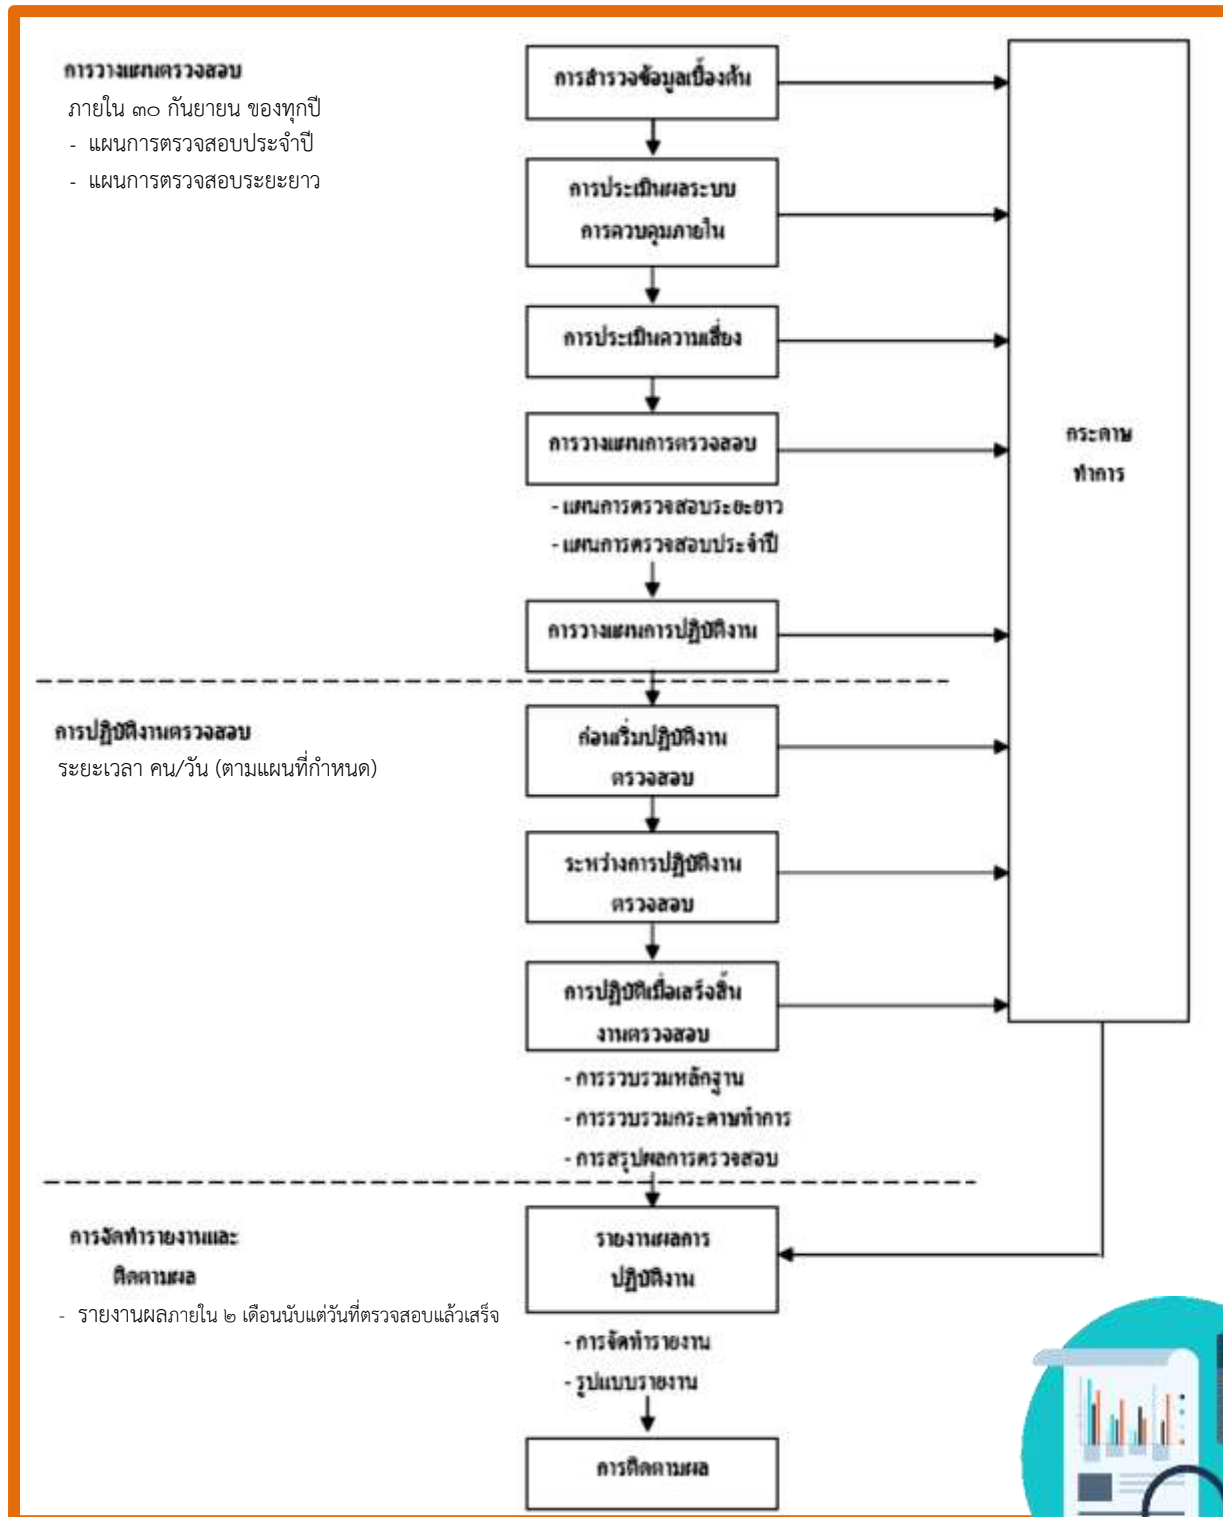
การวางแผนตรวจสอบ

ภายใน ๓๐ กันยายน ของทุกปี

- แผนการตรวจสอบประจำปี
- แผนการตรวจสอบระยะยาว

การสำรวจข้อมูลเบื้องต้น

การประเมินผลระบบการควบคุมภายใน

การประเมินความเสี่ยง

การวางแผนการตรวจสอบ

- แผนการตรวจสอบระยะยาว
- แผนการตรวจสอบประจำปี

การวางแผนการปฏิบัติงาน

กระดาษทำการ

การปฏิบัติงานตรวจสอบ

ระยะเวลา คน/วัน (ตามแผนที่กำหนด)

ก่อนเริ่มปฏิบัติงานตรวจสอบ

ระหว่างการปฏิบัติงานตรวจสอบ

การปฏิบัติเมื่อเสร็จสิ้นงานตรวจสอบ

- การรวบรวมหลักฐาน
- การรวบรวมกระดาษทำการ
- การสรุปผลการตรวจสอบ

การจัดทำรายงานและติดตามผล

- รายงานผลภายใน ๒ เดือนนับแต่วันที่ตรวจสอบแล้วเสร็จ

รายงานผลการปฏิบัติงาน

- การจัดทำรายงาน
- รูปแบบรายงาน

การติดตามผล